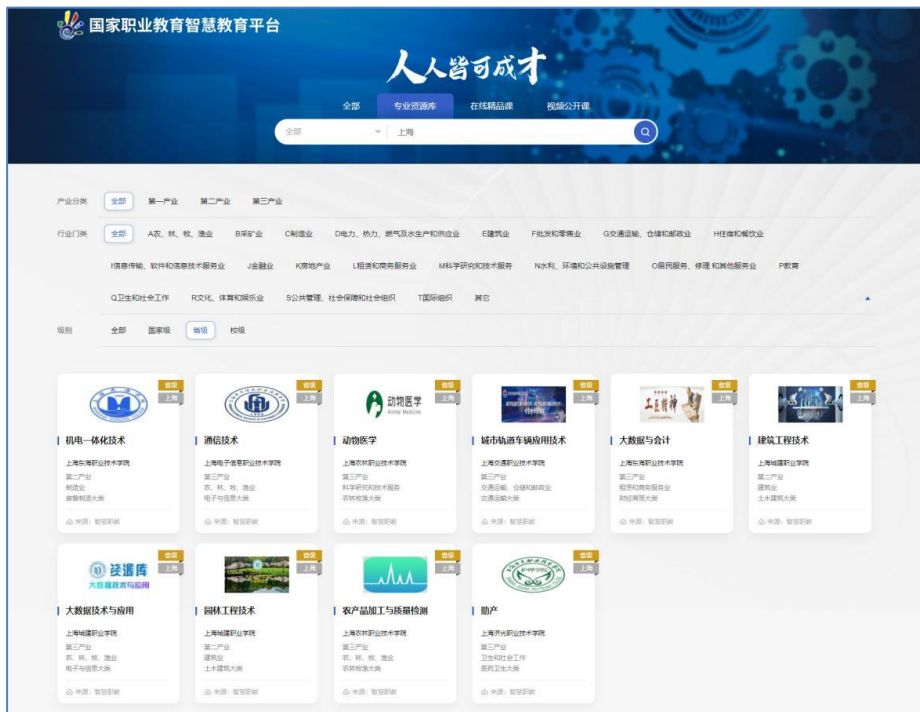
国家职业教育智慧教育平台

人人皆可成才

全部 专业资源库 在线精品课 视频公开课

全部 上海

产业分类 全部 第一产业 第二产业 第三产业

行业门类 全部 A农、林、牧、渔业 B采矿业 C制造业 D电力、热力、燃气及水生产和供应业 E建筑业 F批发和零售业 G交通运输、仓储和邮政业 H住宿和餐饮业 I信息传输、软件和信息技术服务业 J金融业 K房地产业 L租赁和商务服务业 M科学研究和技术服务 N水利、环境和公共设施管理 O居民服务、修理和其他服务业 P教育 Q卫生和社会工作 R文化、体育和娱乐业 S公共管理、社会保障和社会组织 T国际组织 其它

级别 全部 国家级 省级 校级

省级 上海
机电一体化技术
上海东海职业技术学院
第二产业
制造业
装备制造大类
来源：智慧职教

省级 上海
通信技术
上海电子信息职业技术学院
第三产业
农、林、牧、渔业
电子与信息大类
来源：智慧职教

省级 上海
动物医学 Animal Medicine
动物医学
上海农林职业技术学院
第三产业
科学研究和技术服务
农林牧渔大类
来源：智慧职教

省级 上海
城市轨道车辆应用技术
上海交通职业技术学院
第三产业
交通运输、仓储和邮政业
交通运输大类
来源：智慧职教

省级 上海
工匠精神
大数据与会计
上海东海职业技术学院
第三产业
租赁和商务服务业
财经商贸大类
来源：智慧职教

省级 上海
建筑工程技术
上海城建职业学院
第二产业
建筑业
土木建筑大类
来源：智慧职教

省级 上海
资源库 大数据技术与应用
大数据技术与应用
上海城建职业学院
第三产业
农、林、牧、渔业
电子与信息大类
来源：智慧职教

省级 上海
园林工程技术
上海城建职业学院
第三产业
建筑业
土木建筑大类
来源：智慧职教

省级 上海
农产品加工与质量检测
上海农林职业技术学院
第三产业
农、林、牧、渔业
农林牧渔大类
来源：智慧职教

省级 上海
助产
上海济光职业技术学院
第三产业
卫生和社会工作
医药卫生大类
来源：智慧职教